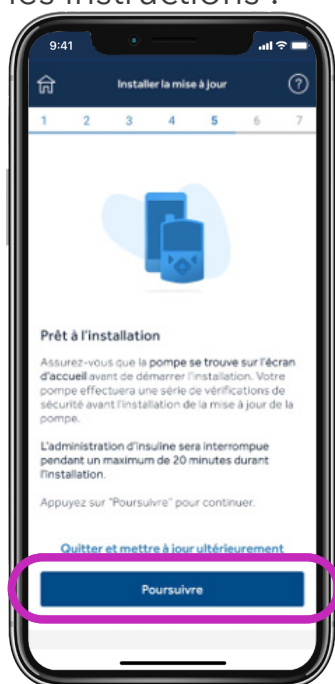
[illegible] instructions :

9:41

Installer la mise à jour

?

1 2 3 4 5 6 7

Prêt à l'installation

Assurez-vous que la pompe se trouve sur l'écran d'accueil avant de démarrer l'installation. Votre pompe effectuera une série de vérifications de sécurité avant l'installation de la mise à jour de la pompe.

L'administration d'insuline sera interrompue pendant un maximum de 20 minutes durant l'installation.

Appuyez sur "Poursuivre" pour continuer.

Quitter et mettre à jour ultérieurement

Poursuivre